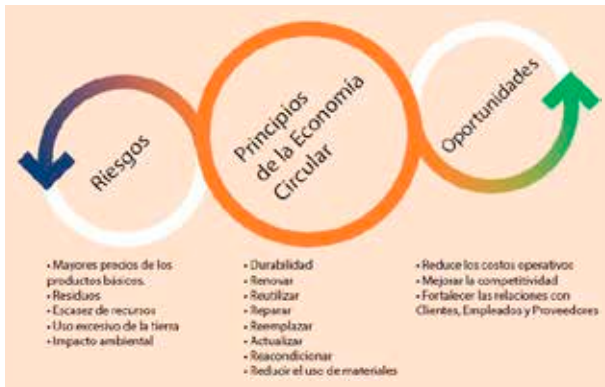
Riesgos

Principios de la Economía Circular

Oportunidades

• Mayores precios de los productos básicos.
• Residuos
• Escasez de recursos
• Uso excesivo de la tierra
• Impacto ambiental

• Durabilidad
• Renovar
• Reutilizar
• Reparar
• Reemplazar
• Actualizar
• Reacondicionar
• Reducir el uso de materiales

• Reduce los costos operativos
• Mejorar la competitividad
• Fortalecer las relaciones con Clientes, Empleados y Proveedores